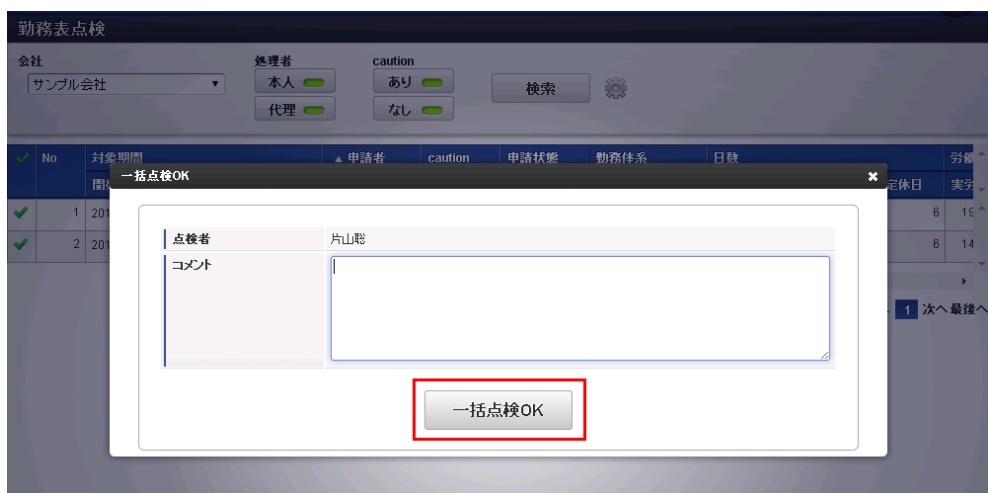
勤務表点検

会社
サンプル会社

処理者
本人
代理

caution
あり
なし

検索

No | 対象期間 | ▲申請者 | caution | 申請状態 | 勤務体系 | 日数 | 労働
開始 | 定休日 | 実労
1 | 201 | 6 | 19
2 | 201 | 6 | 14

1 次へ 最後へ

一括点検OK

| 点検者 | 片山聡 |
|---|---|
| コメント | |

一括点検OK